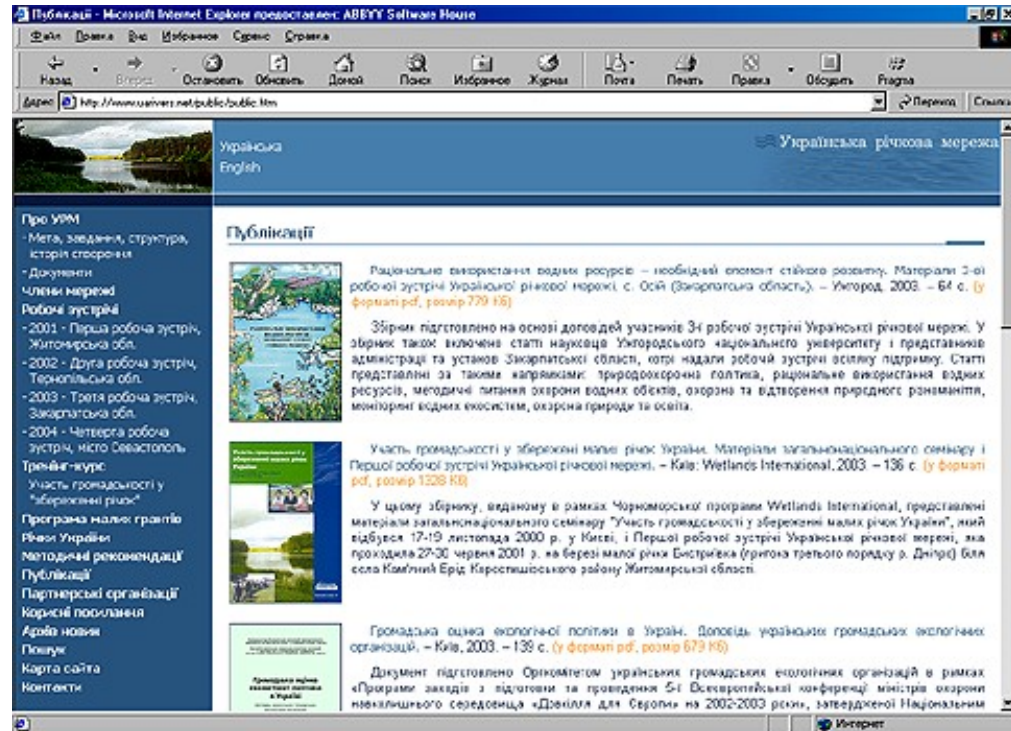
Публікації - Microsoft Internet Explorer предоставлен: ABBYY Software House

Файл Правка Вид Избранное Сервис Справка

Назад Вперед Остановить Обновить Домой Поиск Избранное Журнал Почта Печать Правка Обсудить Fragra

Адрес http://www.uarivers.net/public/public.htm Переход Ссылки

Українська
English

Українська річкова мережа

Про УРМ
- Мета, завдання, структура, історія створення
- Документи
Члени мережі
Робочі зустрічі
- 2001 - Перша робоча зустріч, Житомирська обл.
- 2002 - Друга робоча зустріч, Тернопільська обл.
- 2003 - Третя робоча зустріч, Закарпатська обл.
- 2004 - Четверта робоча зустріч, місто Севастополь
Тренінг-курс
Участь громадськості у "збереженні річок"
Програма малих грантів
Річки України
Методичні рекомендації
Публікації
Партнерські організації
Корисні посилання
Архів новин
Пошук
Карта сайта
Контакти

Публікації

Раціональне використання водних ресурсів – необхідний елемент сталого розвитку. Матеріали 3-ої робочої зустрічі Української річкової мережі, с. Осій (Закарпатська область). – Ужгород, 2003. – 64 с. (у форматі pdf, розмір 779 Кб)

Збірник підготовлено на основі доповідей учасників 3-ї робочої зустрічі Української річкової мережі. У збірник також включені статті науковців Ужгородського національного університету і представників адміністрацій та установ Закарпатської області, котрі надали робочій зустрічі всіляку підтримку. Статті представлені за такими напрямками: природоохоронна політика, раціональне використання водних ресурсів, методичні питання охорони водних об'єктів, охорона та відтворення природного розмаїття, моніторинг водних екосистем, охорона природи та освіта.

Участь громадськості у збереженні малих річок України. Матеріали загальнонаціонального семінару і Першої робочої зустрічі Української річкової мережі. – Київ: Wetlands International, 2003. – 136 с. (у форматі pdf, розмір 1328 Кб)

У цьому збірнику, виданому в рамках Чорноморської програми Wetlands International, представлені матеріали загальнонаціонального семінару "Участь громадськості у збереженні малих річок України", який відбувся 17-19 листопада 2000 р. у Києві, і Першої робочої зустрічі Української річкової мережі, яка проходила 27-30 червня 2001 р. на березі малої річки Бистріївка (притока третього порядку р. Дніпро) біля села Кам'яний Брід Коростишівського району Житомирської області.

Громадська оцінка екологічної політики в Україні. Доповідь українських громадських екологічних організацій. – Київ, 2003. – 139 с. (у форматі pdf, розмір 679 Кб)

Документ підготовлено Оргкомітетом українських громадських екологічних організацій в рамках «Програми заходів з підготовки та проведення 5-ї Всеєвропейської конференції міністрів охорони навколишнього середовища «Довкілля для Європи» на 2002-2003 роки», затвердженої Національним

Интернет